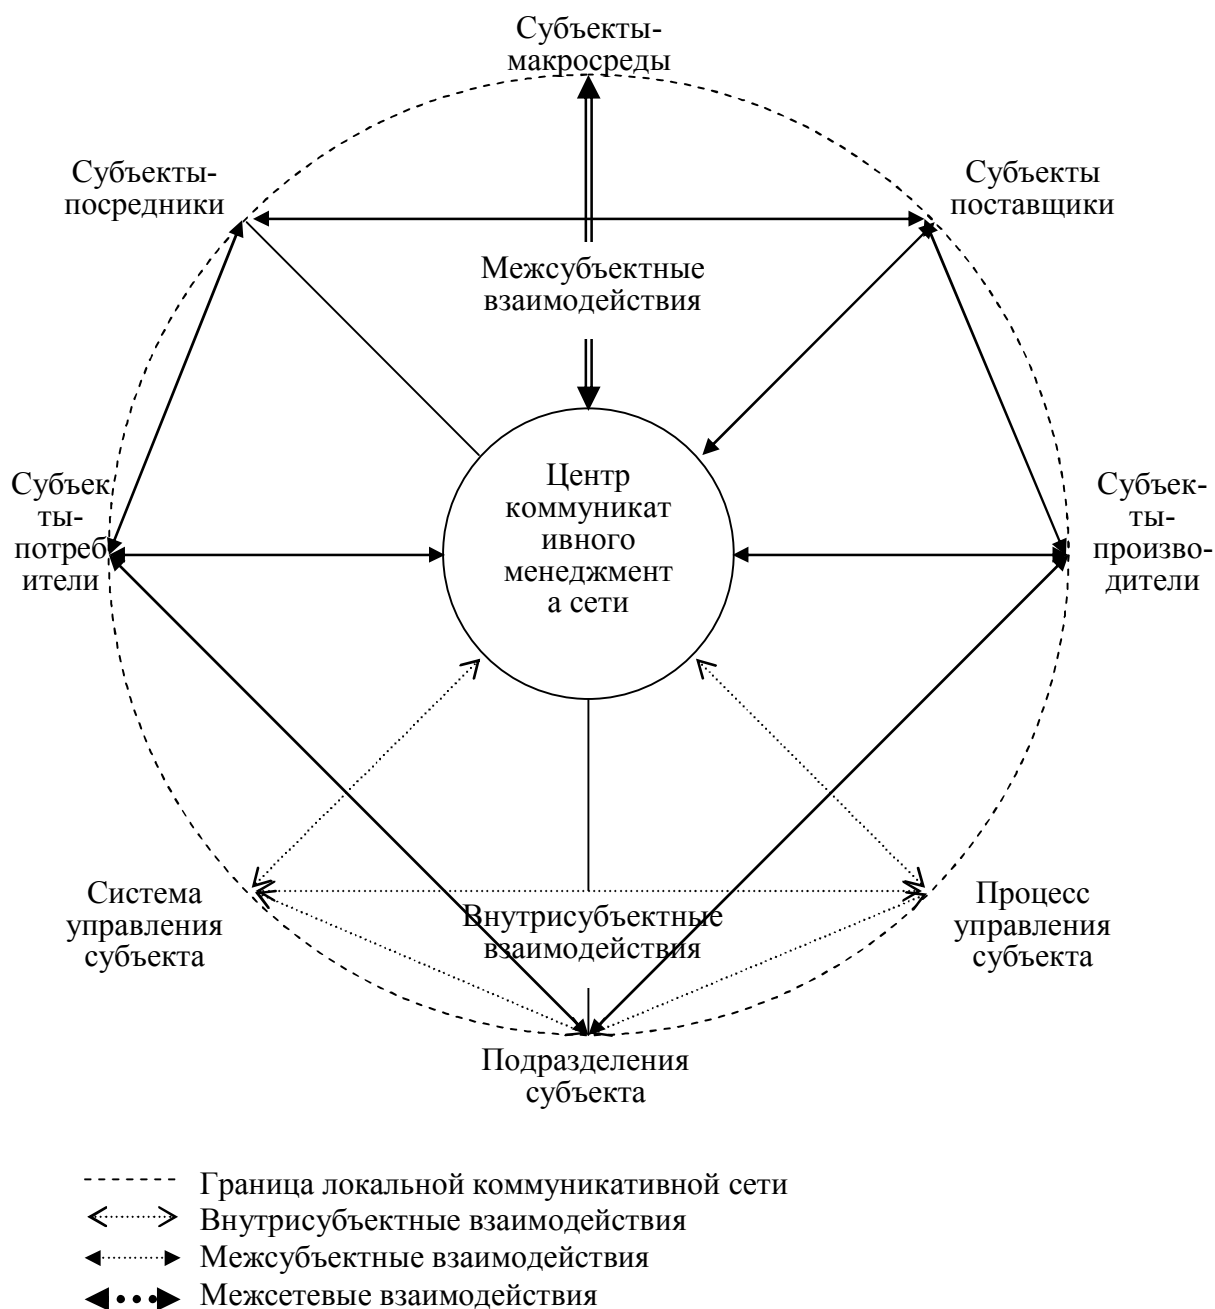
Субъекты-макросреды

Субъекты-посредники

Субъекты поставщики

Межсубъектные взаимодействия

Субъекты-потребители

Центр коммуникативного менеджмента сети

Субъекты-производители

Система управления субъекта

Внутрисубъектные взаимодействия

Процесс управления субъекта

Подразделения субъекта

Граница локальной коммуникативной сети
Внутрисубъектные взаимодействия
Межсубъектные взаимодействия
Межсетевые взаимодействия